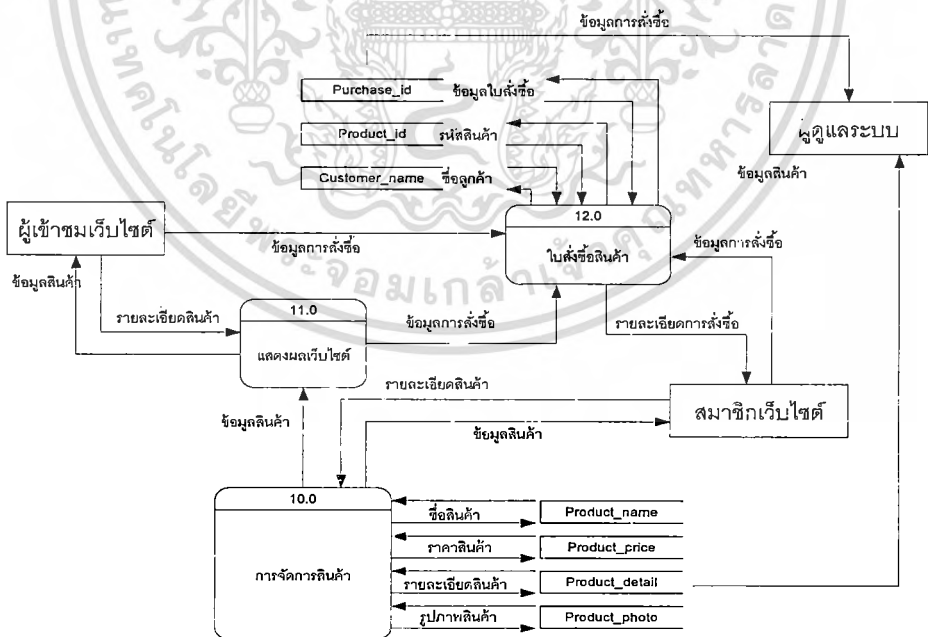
ข้อมูลการสั่งซื้อ

Purchase_id ข้อมูลใบสั่งซื้อ

Product_id รหัสสินค้า

Customer_name ชื่อลูกค้า

ผู้ดูแลระบบ

ข้อมูลสินค้า

ผู้เข้าชมเว็บไซต์

ข้อมูลการสั่งซื้อ

12.0

ใบสั่งซื้อสินค้า

ข้อมูลการสั่งซื้อ

ข้อมูลสินค้า

รายละเอียดสินค้า

11.0

แสดงผลเว็บไซต์

ข้อมูลการสั่งซื้อ

รายละเอียดการสั่งซื้อ

รายละเอียดสินค้า

สมาชิกเว็บไซต์

ข้อมูลสินค้า

ข้อมูลสินค้า

10.0

การจัดการสินค้า

ชื่อสินค้า Product_name

ราคาสินค้า Product_price

รายละเอียดสินค้า Product_detail

รูปภาพสินค้า Product_photo